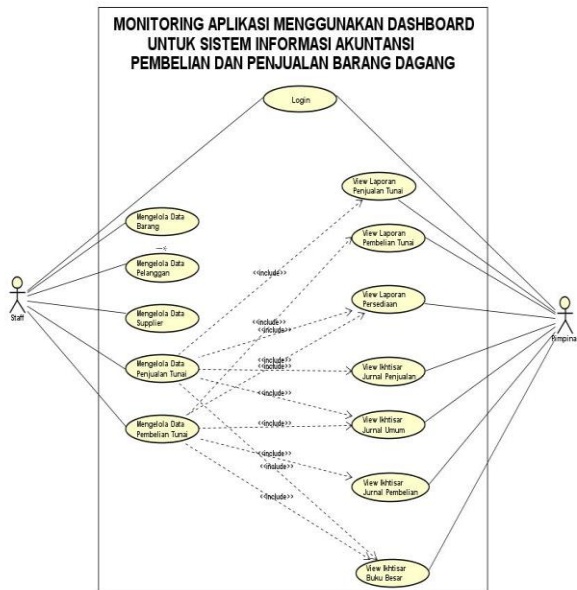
MONITORING APLIKASI MENGGUNAKAN DASHBOARD UNTUK SISTEM INFORMASI AKUNTANSI PEMBELIAN DAN PENJUALAN BARANG DAGANG

Login

Mengelola Data Barang

Mengelola Data Pelanggan

Mengelola Data Supplier

Mengelola Data Penjualan Tunai

Mengelola Data Pembelian Tunai

View Laporan Penjualan Tunai

View Laporan Pembelian Tunai

View Laporan Persediaan

View Ikhtisar Jurnal Penjualan

View Ikhtisar Jurnal Umum

View Ikhtisar Jurnal Pembelian

View Ikhtisar Buku Besar

<<include>>
<<include>>
<<include>>
<<include>>
<<include>>
<<include>>
<<include>>
<<include>>
<<include>>

Staff

Pimpinan